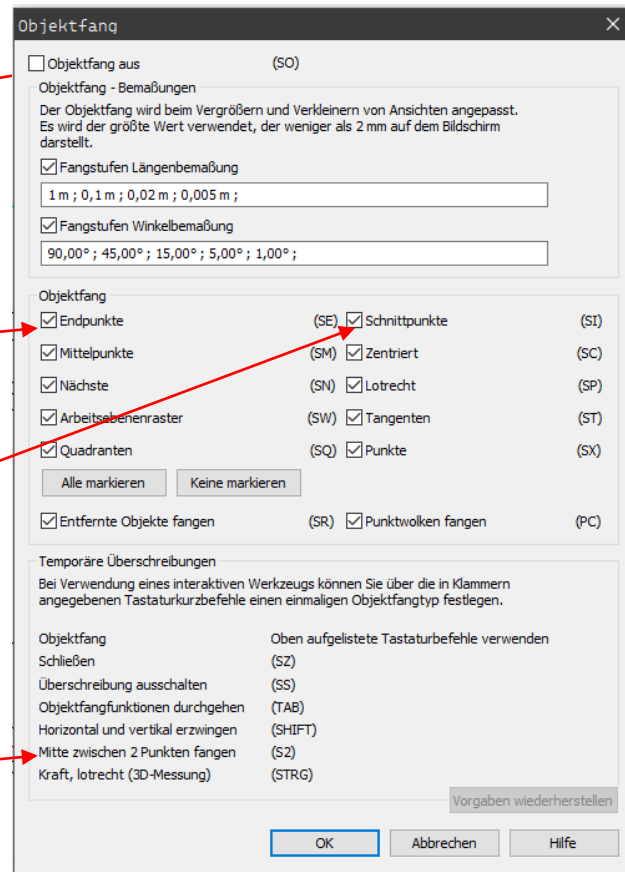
Objektfang

Objektfang aus (SO)

Objektfang - Bemaßungen

Der Objektfang wird beim Vergrößern und Verkleinern von Ansichten angepasst. Es wird der größte Wert verwendet, der weniger als 2 mm auf dem Bildschirm darstellt.

Fangstufen Längenbemaßung

1 m ; 0,1 m ; 0,02 m ; 0,005 m ;

Fangstufen Winkelbemaßung

90,00° ; 45,00° ; 15,00° ; 5,00° ; 1,00° ;

Objektfang

| | | | |
|---|---|---|---|
| Endpunkte | (SE) | Schnittpunkte | (SI) |
| Mittelpunkte | (SM) | Zentriert | (SC) |
| Nächste | (SN) | Lotrecht | (SP) |
| Arbeitsebenenraster | (SW) | Tangenten | (ST) |
| Quadranten | (SQ) | Punkte | (SX) |

Alle markieren Keine markieren

Entfernte Objekte fangen (SR) Punktwolken fangen (PC)

Temporäre Überschreibungen

Bei Verwendung eines interaktiven Werkzeugs können Sie über die in Klammern angegebenen Tastaturkurzbefehle einen einmaligen Objektfangtyp festlegen.

| | |
|---|---|
| Objektfang | Oben aufgelistete Tastaturbefehle verwenden |
| Schließen | (SZ) |
| Überschreibung ausschalten | (SS) |
| Objektfangfunktionen durchgehen | (TAB) |
| Horizontal und vertikal erzwingen | (SHIFT) |
| Mitte zwischen 2 Punkten fangen | (S2) |
| Kraft, lotrecht (3D-Messung) | (STRG) |

Vorgaben wiederherstellen

OK Abbrechen Hilfe